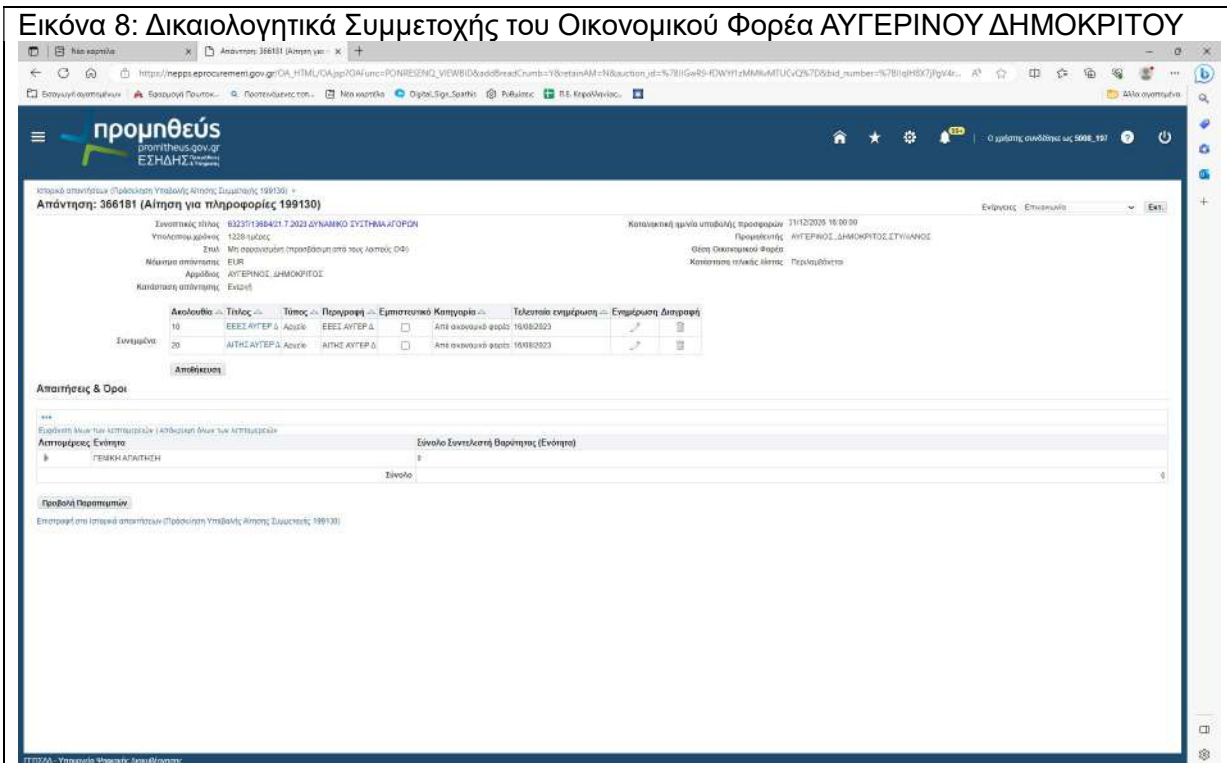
Εικόνα 8: Δικαιολογητικά Συμμετοχής του Οικονομικού Φορέα ΑΥΓΕΡΙΝΟΥ ΔΗΜΟΚΡΙΤΟΥ

Νέα καρτέλα
Απάντηση: 366181 (Αίτηση για...
https://nepps.eprocurement.gov.gr/OA_HTML/OA.jsp?OAFunc=PONRESENQ_VIEWBID&addBreadCrumb=Y&retainAM=N&auction_id=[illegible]

προμηθεύς
promitheus.gov.gr
ΕΣΗΔΗΣ

Ο χρήστης συνδέθηκε ως 5008_197

Ιστορικό απαντήσεων (Πρόσκληση Υποβολής Αίτησης Συμμετοχής 199130) >
Απάντηση: 366181 (Αίτηση για πληροφορίες 199130)

Ενέργειες Εκτύπωση Εκτ.

Συνοπτικός τίτλος 63237/13684/21.7.2023 ΔΥΝΑΜΙΚΟ ΣΥΣΤΗΜΑ ΑΓΟΡΩΝ
Υπολειπόμ. χρόνος 1228 ημέρες
Στυλ Μη σφραγισμένη (πρόσβαση από τους λοιπούς ΟΦ)
Νόμισμα απάντησης EUR
Αριθμός ΑΥΓΕΡΙΝΟΣ, ΔΗΜΟΚΡΙΤΟΣ
Κατάσταση απάντησης Ενεργή

Καταληκτική ημ/νία υποβολής προσφορών 31/12/2026 18:00:00
Προμηθευτής ΑΥΓΕΡΙΝΟΣ, ΔΗΜΟΚΡΙΤΟΣ ΣΤΥΛΙΑΝΟΣ
Θέση Οικονομικού Φορέα
Κατάσταση τελικής λίστας Περιλαμβάνεται

Συνημμένα

| Ακολουθία | Τίτλος | Τύπος | Περιγραφή | Εμπιστευτικό | Κατηγορία | Τελευταία ενημέρωση | Ενημέρωση | Διαγραφή |
|---|---|---|---|---|---|---|---|---|
| 10 | ΕΕΕΣ ΑΥΓΕΡ Δ | Αρχείο | ΕΕΕΣ ΑΥΓΕΡ Δ | ☐ | Από οικονομικό φορέα | 16/08/2023 | | |
| 20 | ΑΙΤΗΣ ΑΥΓΕΡ Δ | Αρχείο | ΑΙΤΗΣ ΑΥΓΕΡ Δ | ☐ | Από οικονομικό φορέα | 16/08/2023 | | |

Αποθήκευση

Απαιτήσεις & Όροι

Εμφάνιση όλων των λεπτομερειών | Απόκρυψη όλων των λεπτομερειών

| Λεπτομέρειες Ενότητα | Σύνολο Συντελεστή Βαρύτητας (Ενότητα) |
|---|---|
| ΓΕΝΙΚΗ ΑΠΑΙΤΗΣΗ | 0 |
| Σύνολο | 0 |

Προβολή Παραπεμπών

Επιστροφή στο Ιστορικό απαντήσεων (Πρόσκληση Υποβολής Αίτησης Συμμετοχής 199130)

ΓΓΠΣΔΔ - Υπουργείο Ψηφιακής Διακυβέρνησης